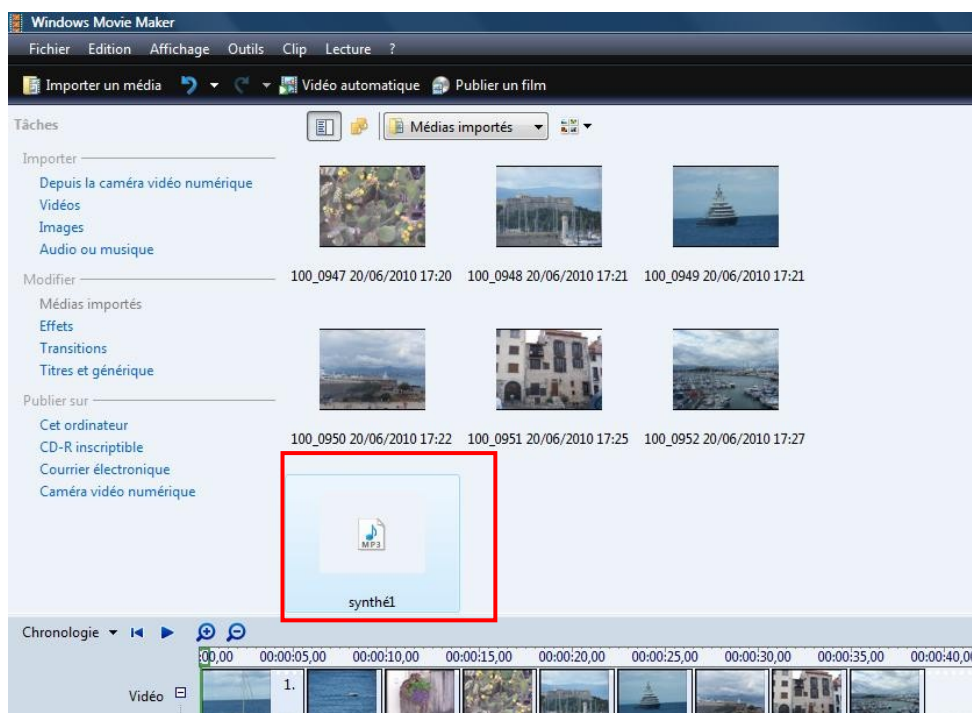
Windows Movie Maker

Fichier Edition Affichage Outils Clip Lecture ?

Importer un média Vidéo automatique Publier un film

Tâches

Médias importés

Importer
Depuis la caméra vidéo numérique
Vidéos
Images
Audio ou musique

Modifier
Médias importés
Effets
Transitions
Titres et générique

Publier sur
Cet ordinateur
CD-R inscriptible
Courrier électronique
Caméra vidéo numérique

100_0947 20/06/2010 17:20
100_0948 20/06/2010 17:21
100_0949 20/06/2010 17:21

100_0950 20/06/2010 17:22
100_0951 20/06/2010 17:25
100_0952 20/06/2010 17:27

MP3
synthé1

Chronologie

00,00 00:00:05,00 00:00:10,00 00:00:15,00 00:00:20,00 00:00:25,00 00:00:30,00 00:00:35,00 00:00:40,00

Vidéo

1.